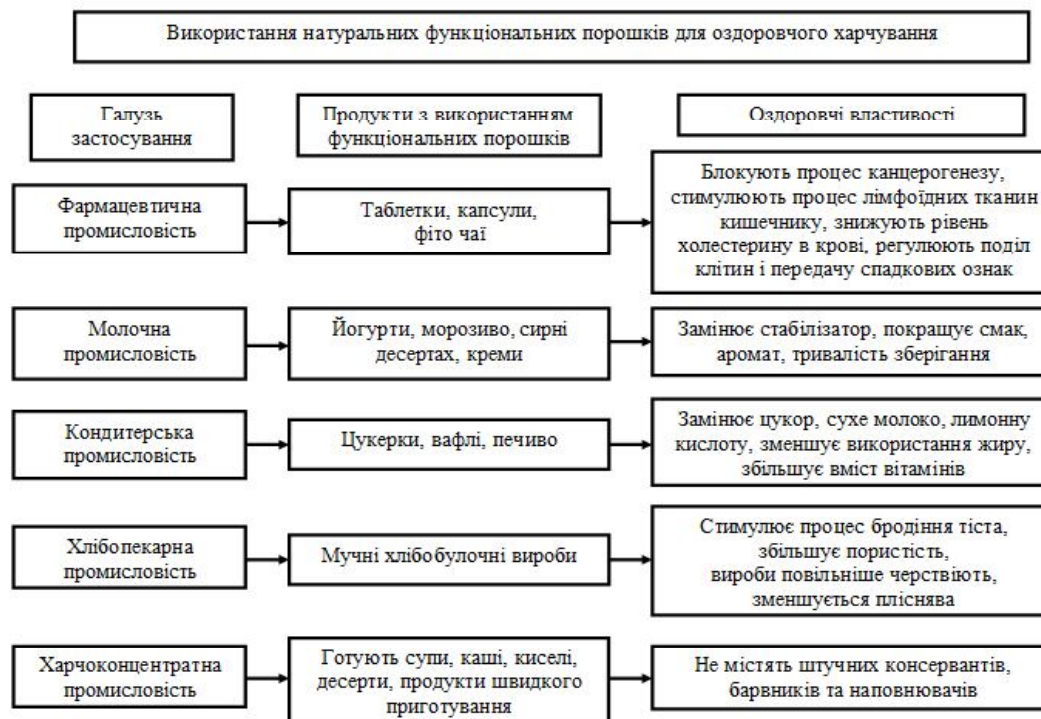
Використання натуральних функціональних порошків для оздоровчого харчування

Галузь застосування

Продукти з використанням функціональних порошків

Оздоровчі властивості

Фармацевтична промисловість

Таблетки, капсули, фіто чаї

Блокують процес канцерогенезу, стимулюють процес лімфоїдних тканин кишечнику, знижують рівень холестерину в крові, регулюють поділ клітин і передачу спадкових ознак

Молочна промисловість

Йогурти, морозиво, сирні десертах, креми

Замінює стабілізатор, покращує смак, аромат, тривалість зберігання

Кондитерська промисловість

Цукерки, вафлі, печиво

Замінює цукор, сухе молоко, лимонну кислоту, зменшує використання жиру, збільшує вміст вітамінів

Хлібопекарна промисловість

Мучні хлібобулочні вироби

Стимулює процес бродіння тіста, збільшує пористість, вироби повільніше черствіють, зменшується пліснява

Харчоконцентратна промисловість

Готують супи, каші, киселі, десерти, продукти швидкого приготування

Не містять штучних консервантів, барвників та наповнювачів